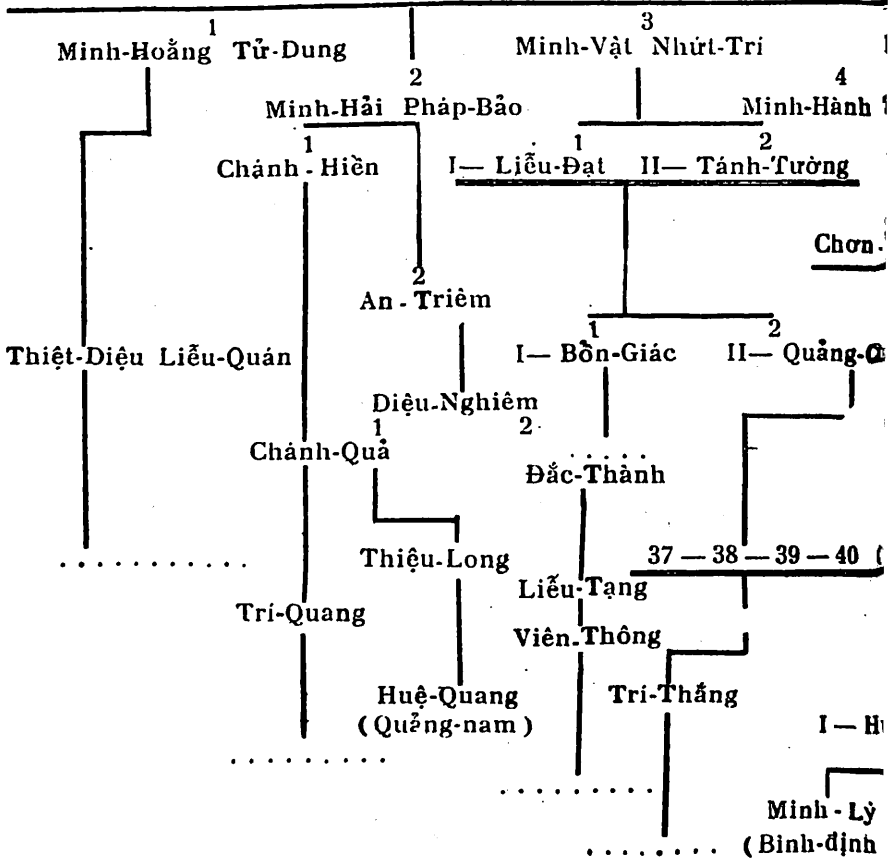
1
Minh-Hoằng Tử-Dung

3
Minh-Vật Nhứt-Tri

2
Minh-Hải Pháp-Bảo

4
Minh-Hành

1
Chánh-Hiền

1
I— Liễu-Đạt

2
II— Tánh-Tường

Chơn

2
An-Triêm

Thiệt-Diệu Liễu-Quán

1
I— Bổn-Giác

2
II— Quảng-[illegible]

Diệu-Nghiêm

1
Chánh-Quả

2

Đắc-Thành

. . . . . . . . . . .

Thiệu-Long

37 — 38 — 39 — 40

Liễu-Tạng

Trí-Quang

Viên-Thông

Huệ-Quang
(Quảng-nam)

Trí-Thắng

I — H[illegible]

. . . . . . . . .

. . . . . . . .

Minh-Lý
(Bình-định

. . . . . . . .